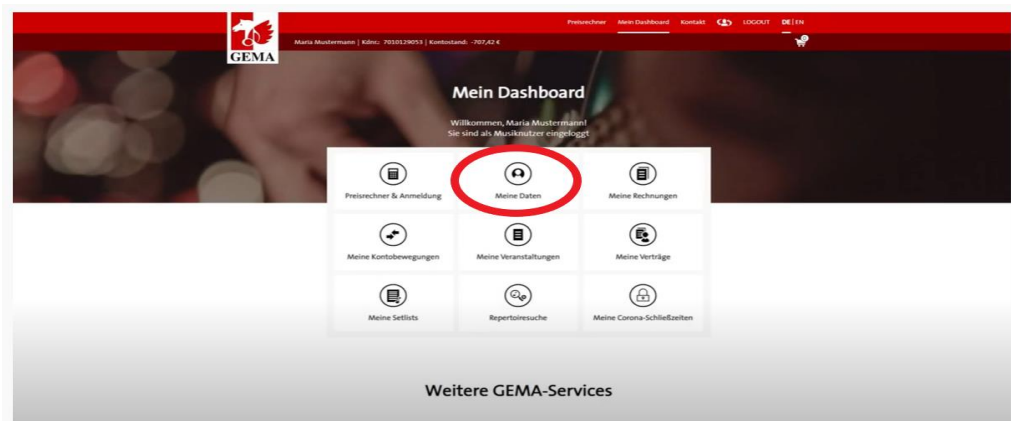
GEMA

Preisrechner Mein Dashboard Kontakt LOGOUT DE | EN

Maria Mustermann | Kdnr.: 7010129053 | Kontostand: -707,42 €

Mein Dashboard

Willkommen, Maria Mustermann!
Sie sind als Musiknutzer eingeloggt

Preisrechner & Anmeldung

Meine Daten

Meine Rechnungen

Meine Kontobewegungen

Meine Veranstaltungen

Meine Verträge

Meine Setlists

Repertoiresuche

Meine Corona-Schließzeiten

Weitere GEMA-Services